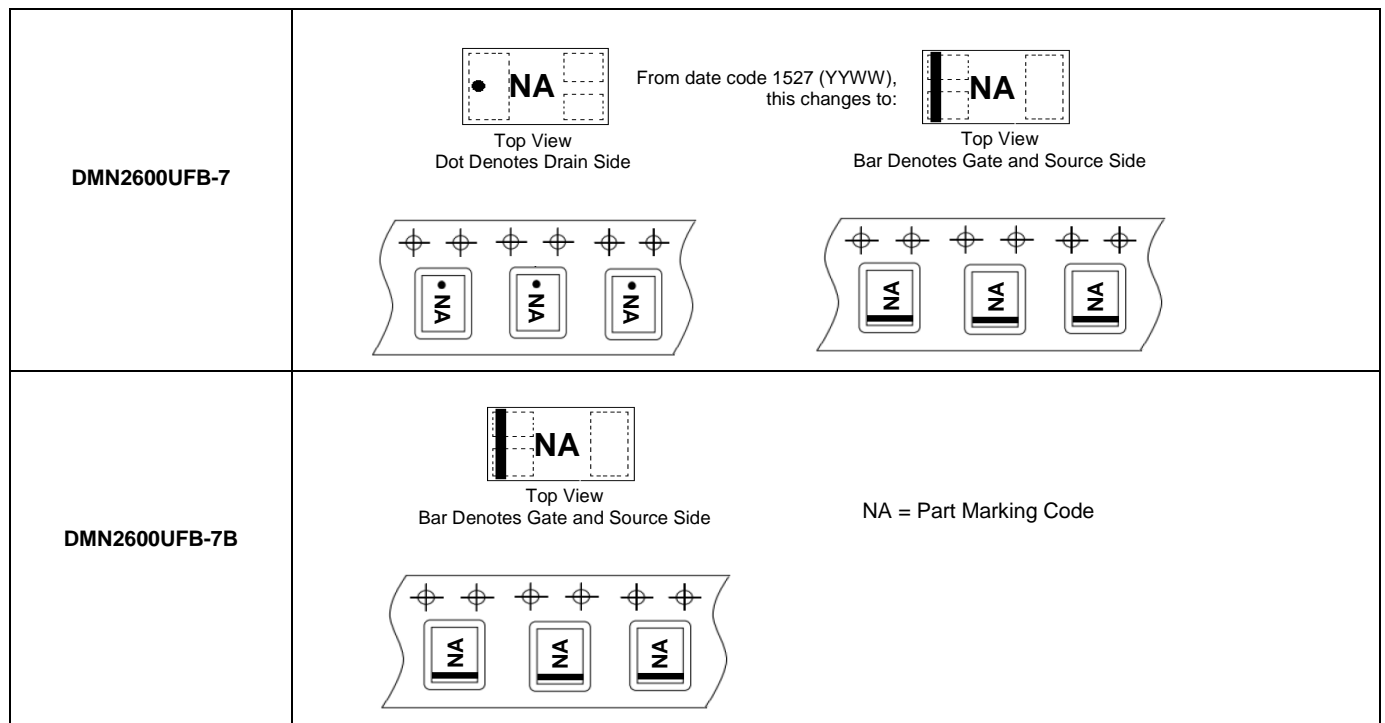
| | |
|---|---|
| **DMN2600UFB-7** | NA From date code 1527 (YYWW), this changes to: NA<br>Top View Dot Denotes Drain Side<br>Top View Bar Denotes Gate and Source Side<br>NA NA NA NA NA NA |
| **DMN2600UFB-7B** | NA<br>Top View Bar Denotes Gate and Source Side<br>NA = Part Marking Code<br>NA NA NA |